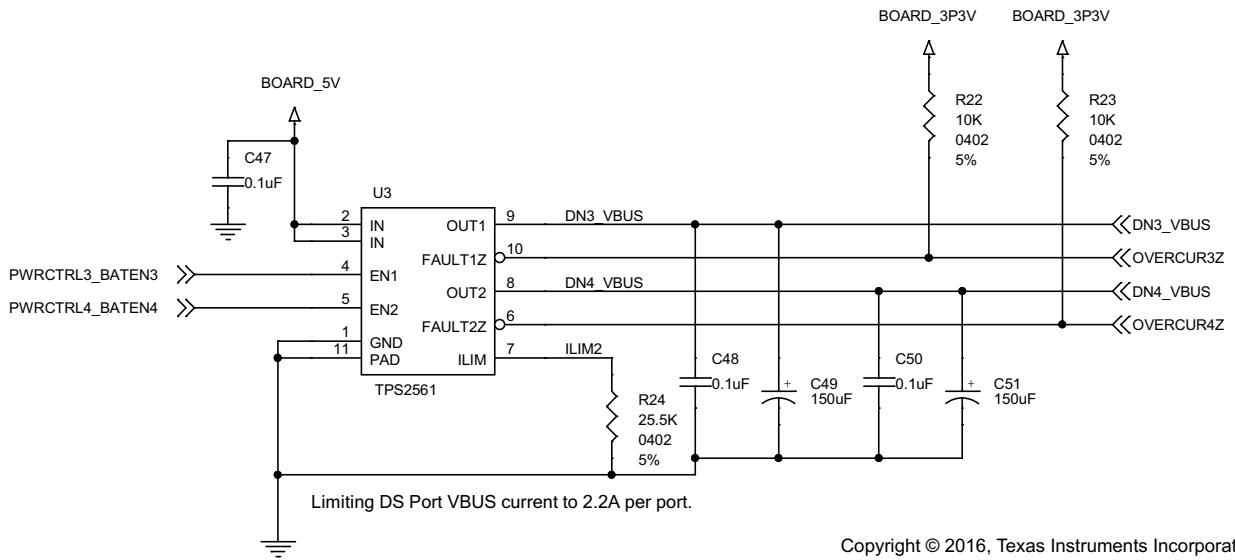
BOARD_3P3V BOARD_3P3V

BOARD_5V

R22
10K
0402
5%

R23
10K
0402
5%

C47
0.1uF

U3

2 IN
3 IN
4 EN1
5 EN2
1 GND
11 PAD

OUT1 9
FAULT1Z 10
OUT2 8
FAULT2Z 6
ILIM 7

TPS2561

DN3_VBUS
DN4_VBUS
ILIM2

PWRCTRL3_BATEN3
PWRCTRL4_BATEN4

DN3_VBUS
OVERCUR3Z
DN4_VBUS
OVERCUR4Z

C48
0.1uF

C49
150uF

C50
0.1uF

C51
150uF

R24
25.5K
0402
5%

Limiting DS Port VBUS current to 2.2A per port.

Copyright © 2016, Texas Instruments Incorporat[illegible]